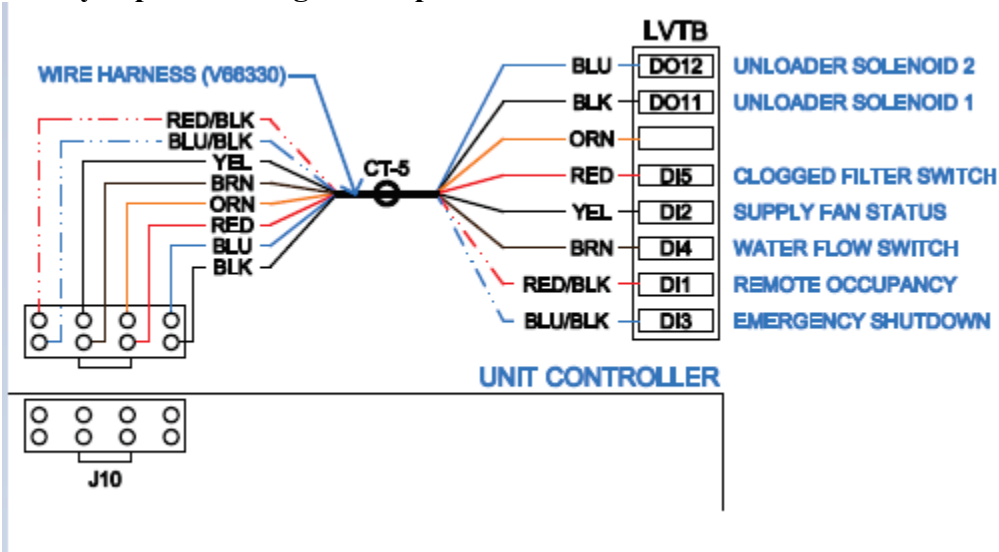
LVTB

WIRE HARNESS (V66330)

RED/BLK
BLU/BLK
YEL
BRN
ORN
RED
BLU
BLK

CT-5

BLU DO12 UNLOADER SOLENOID 2
BLK DO11 UNLOADER SOLENOID 1
ORN
RED DI5 CLOGGED FILTER SWITCH
YEL DI2 SUPPLY FAN STATUS
BRN DI4 WATER FLOW SWITCH
RED/BLK DI1 REMOTE OCCUPANCY
BLU/BLK DI3 EMERGENCY SHUTDOWN

UNIT CONTROLLER

J10